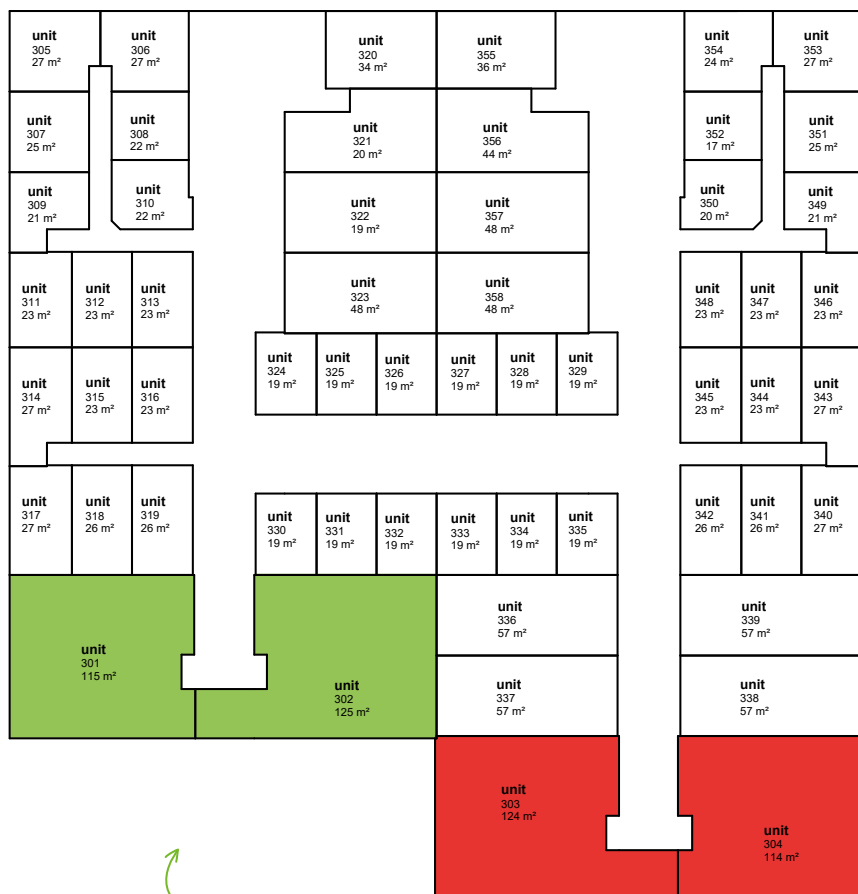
unit
305
27 m²

unit
306
27 m²

unit
320
34 m²

unit
355
36 m²

unit
354
24 m²

unit
353
27 m²

unit
307
25 m²

unit
308
22 m²

unit
321
20 m²

unit
356
44 m²

unit
352
17 m²

unit
351
25 m²

unit
309
21 m²

unit
310
22 m²

unit
322
19 m²

unit
357
48 m²

unit
350
20 m²

unit
349
21 m²

unit
311
23 m²

unit
312
23 m²

unit
313
23 m²

unit
323
48 m²

unit
358
48 m²

unit
348
23 m²

unit
347
23 m²

unit
346
23 m²

unit
324
19 m²

unit
325
19 m²

unit
326
19 m²

unit
327
19 m²

unit
328
19 m²

unit
329
19 m²

unit
314
27 m²

unit
315
23 m²

unit
316
23 m²

unit
345
23 m²

unit
344
23 m²

unit
343
27 m²

unit
317
27 m²

unit
318
26 m²

unit
319
26 m²

unit
330
19 m²

unit
331
19 m²

unit
332
19 m²

unit
333
19 m²

unit
334
19 m²

unit
335
19 m²

unit
342
26 m²

unit
341
26 m²

unit
340
27 m²

unit
336
57 m²

unit
339
57 m²

unit
301
115 m²

unit
302
125 m²

unit
337
57 m²

unit
338
57 m²

unit
303
124 m²

unit
304
114 m²